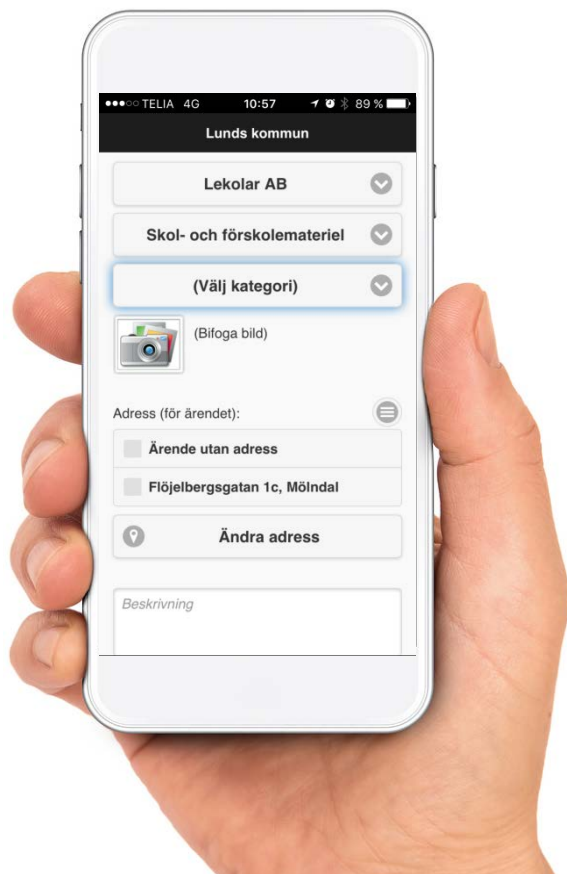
●●●○○ TELIA 4G 10:57 89 %

Lunds kommun

Lekolar AB

Skol- och förskolemateriel

(Välj kategori)

(Bifoga bild)

Adress (för ärendet):

Ärende utan adress

Flöjelbergsgatan 1c, Mölndal

Ändra adress

Beskrivning